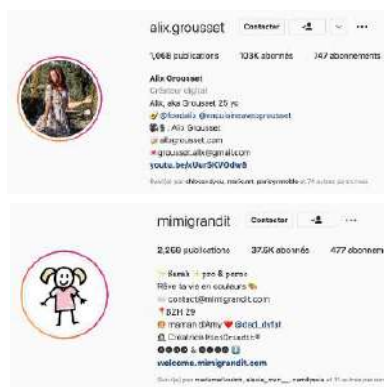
alix.grousset Contacter ···

1,068 publications 103K abonnés 747 abonnements

Alix Grousset
Créateur digital
Alix, aka Grousset 25 ans
@foodalix @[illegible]
Alix Grousset
alixgrousset.com
grousset.alix@gmail.com
youtu.be/xUer3KVOdw8
Suivi(e) par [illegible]

mimigrandit Contacter ···

2,268 publications 37,5K abonnés 477 abonnem

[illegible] yes & perso
Rêve la vie en couleurs
contact@mimigrandit.com
82H 29
maman d'Amy @dad_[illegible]
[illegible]
welcome.mimigrandit.com
Suivi(e) par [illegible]